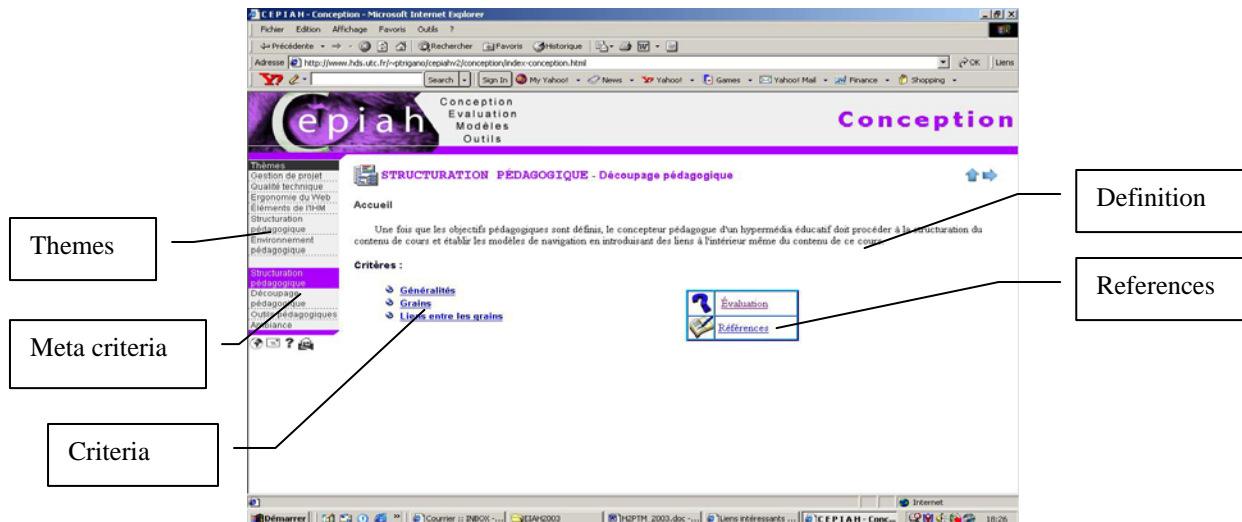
C E P I A H - Conception - Microsoft Internet Explorer

Fichier Edition Affichage Favoris Outils ?

Précédente Rechercher Favoris Historique

Adresse http://www.hds.utc.fr/~ptrigano/cepiahv2/conception/index-conception.html OK Liens

Search Sign In My Yahoo! News Yahoo! Games Yahoo! Mail Finance Shopping

cepiah Conception Evaluation Modèles Outils

Conception

Thèmes
Gestion de projet
Qualité technique
Ergonomie du Web
Éléments de l'IHM
Structuration pédagogique
Environnement pédagogique

Structuration pédagogique
Découpage pédagogique
Outils pédagogiques
Ambiance

STRUCTURATION PÉDAGOGIQUE - Découpage pédagogique

Accueil

Une fois que les objectifs pédagogiques sont définis, le concepteur pédagogue d'un hypermédia éducatif doit procéder à la structuration du contenu de cours et établir les modèles de navigation en introduisant des liens à l'intérieur même du contenu de ce cours.

Critères :

Généralités
Grains
Liens entre les grains

Évaluation
Références

Definition

Themes

References

Meta criteria

Criteria

Internet

Démarrer Courrier :: INBOX -... CEPIAH2003 H2PTM 2003.doc -... Liens intéressants ... C E P I A H - Conc... 18:26